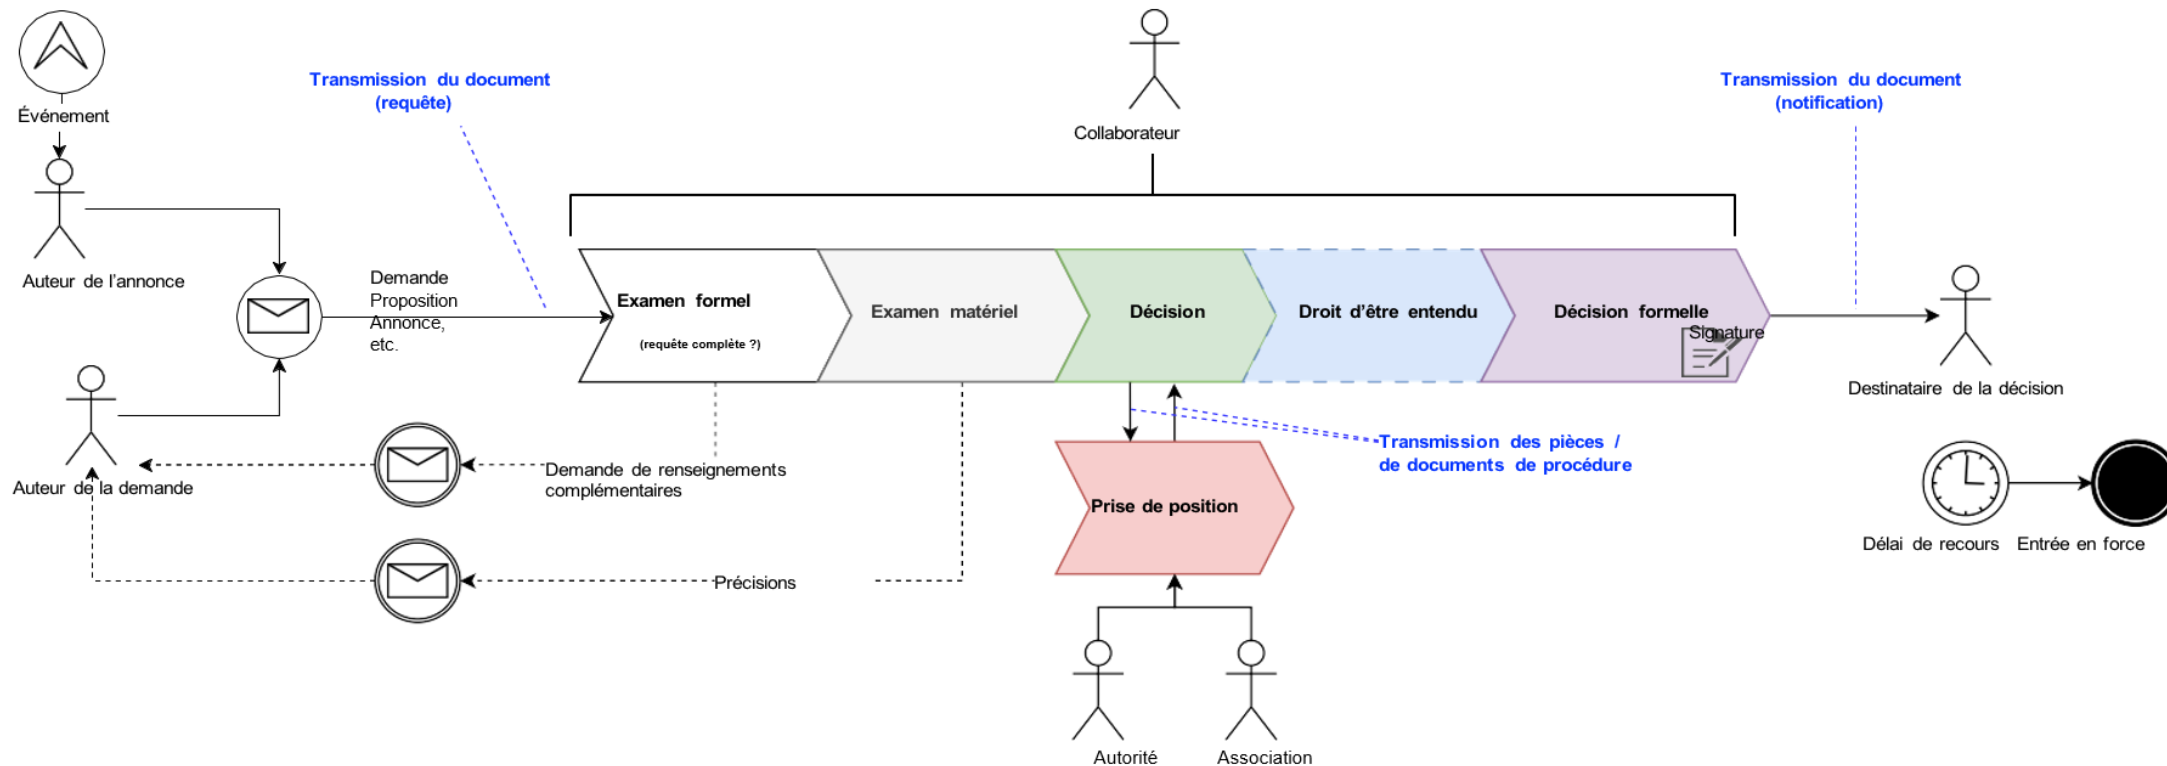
Événement

Transmission du document (requête)

Collaborateur

Transmission du document (notification)

Auteur de l'annonce

Demande
Proposition
Annonce,
etc.

Examen formel
(requête complète ?)

Examen matériel

Décision

Droit d'être entendu

Décision formelle
Signature

Destinataire de la décision

Auteur de la demande

Demande de renseignements complémentaires

Transmission des pièces / de documents de procédure

Prise de position

Précisions

Délai de recours

Entrée en force

Autorité

Association